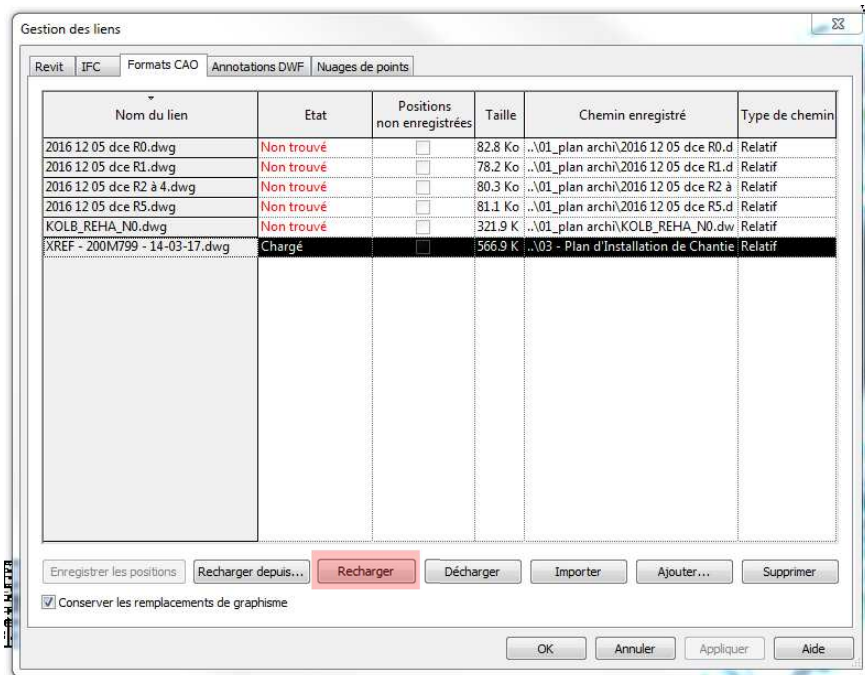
Gestion des liens

Revit IFC Formats CAO Annotations DWF Nuages de points

| Nom du lien | Etat | Positions non enregistrées | Taille | Chemin enregistré | Type de chemin |
|---|---|---|---|---|---|
| 2016 12 05 dce R0.dwg | Non trouvé | | 82.8 Ko | ..\01_plan archi\2016 12 05 dce R0.d | Relatif |
| 2016 12 05 dce R1.dwg | Non trouvé | | 78.2 Ko | ..\01_plan archi\2016 12 05 dce R1.d | Relatif |
| 2016 12 05 dce R2 à 4.dwg | Non trouvé | | 80.3 Ko | ..\01_plan archi\2016 12 05 dce R2 à | Relatif |
| 2016 12 05 dce R5.dwg | Non trouvé | | 81.1 Ko | ..\01_plan archi\2016 12 05 dce R5.d | Relatif |
| KOLB_REHA_N0.dwg | Non trouvé | | 321.9 K | ..\01_plan archi\KOLB_REHA_N0.dw | Relatif |
| XREF - 200M799 - 14-03-17.dwg | Chargé | | 566.9 K | ..\03 - Plan d'Installation de Chantie | Relatif |

Enregistrer les positions Recharger depuis... Recharger Décharger Importer Ajouter... Supprimer

Conserver les remplacements de graphisme

OK Annuler Appliquer Aide